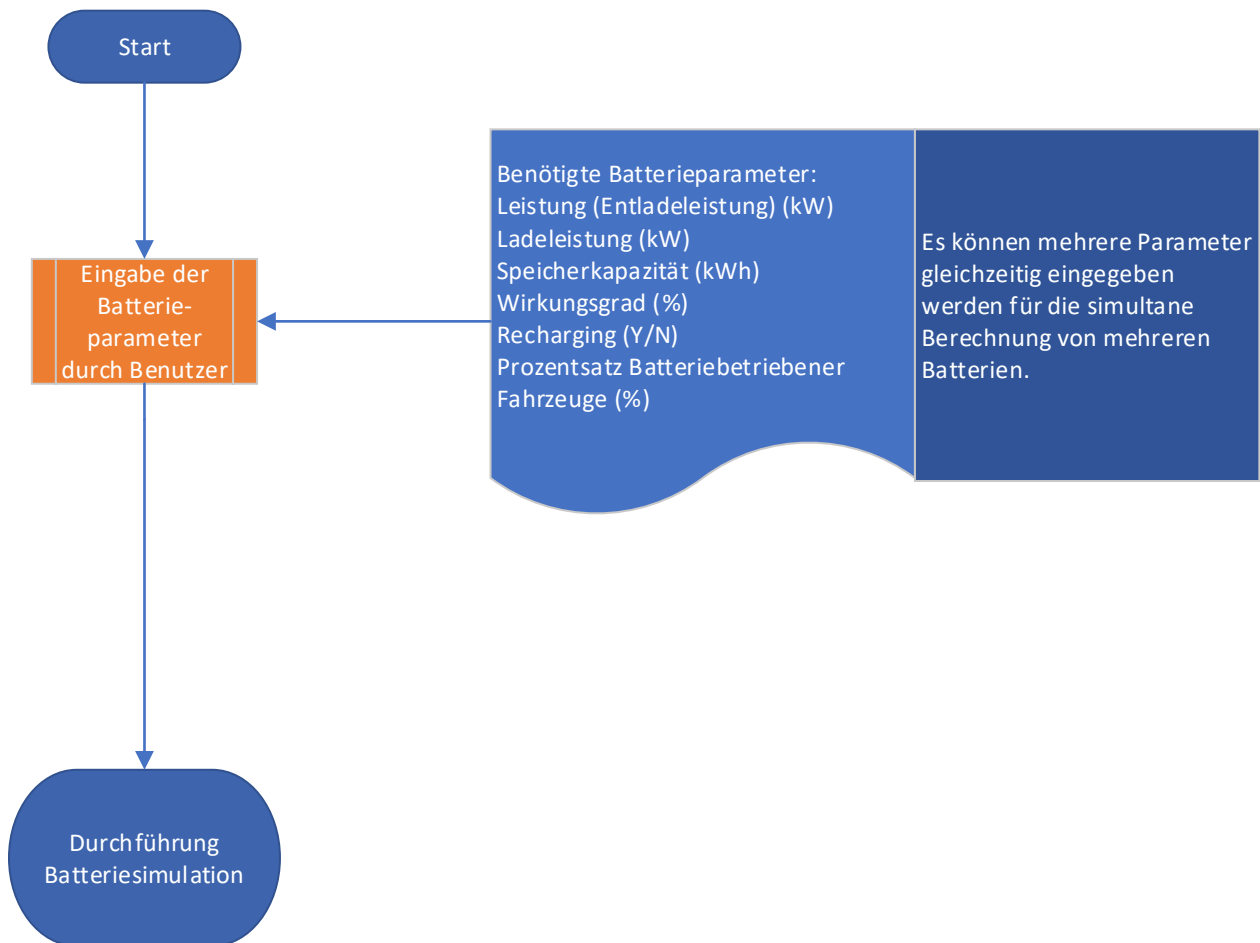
Start

Eingabe der Batterieparameter durch Benutzer

Benötigte Batterieparameter:
Leistung (Entladeleistung) (kW)
Ladeleistung (kW)
Speicherkapazität (kWh)
Wirkungsgrad (%)
Recharging (Y/N)
Prozentsatz Batteriebetriebener Fahrzeuge (%)

Es können mehrere Parameter gleichzeitig eingegeben werden für die simultane Berechnung von mehreren Batterien.

Durchführung Batteriesimulation